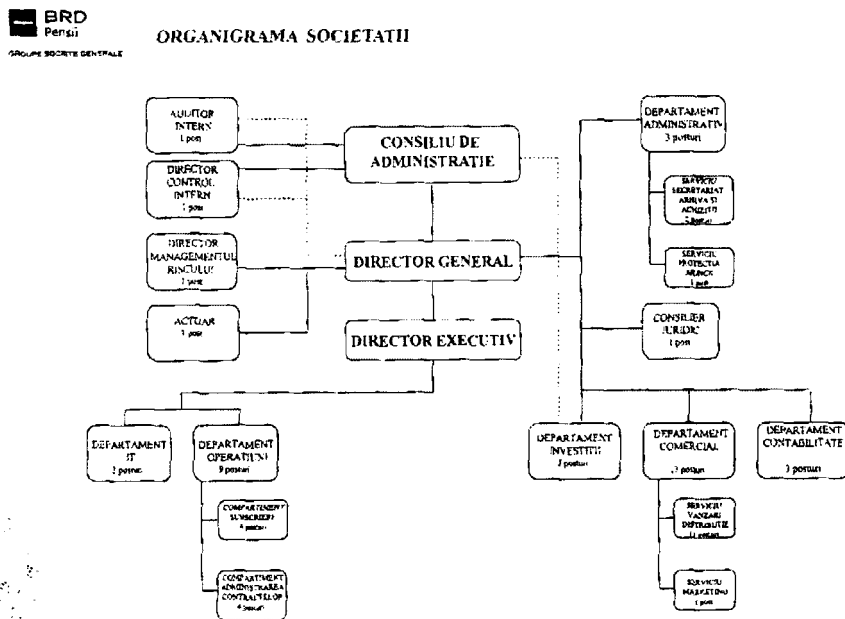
BRD
Pensii
GROUPE SOCIETE GENERALE

ORGANIGRAMA SOCIETATII

AUDITOR INTERN
1 post

DIRECTOR CONTROL INTERN
1 post

DIRECTOR MANAGEMENTUL RISCULUI
1 post

ACTUAR
1 post

CONSILIU DE ADMINISTRATIE

DIRECTOR GENERAL

DIRECTOR EXECUTIV

DEPARTAMENT ADMINISTRATIV
3 posturi

SERVICIU SECRETARIAT ARHIVA SI ACHIZITII
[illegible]

SERVICIU PROTECTIA MUNCII
1 post

CONSILIER JURIDIC
1 post

DEPARTAMENT IT
2 posturi

DEPARTAMENT OPERATIUNI
9 posturi

COMPARTIMENT SUBSCRIERI
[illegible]

COMPARTIMENT ADMINISTRAREA CONTRACTELOR
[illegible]

DEPARTAMENT INVESTITII
2 posturi

DEPARTAMENT COMERCIAL
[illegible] posturi

SERVICIU VANZARI DISTRIBUTIE
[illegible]

SERVICIU MARKETING
1 post

DEPARTAMENT CONTABILITATE
3 posturi